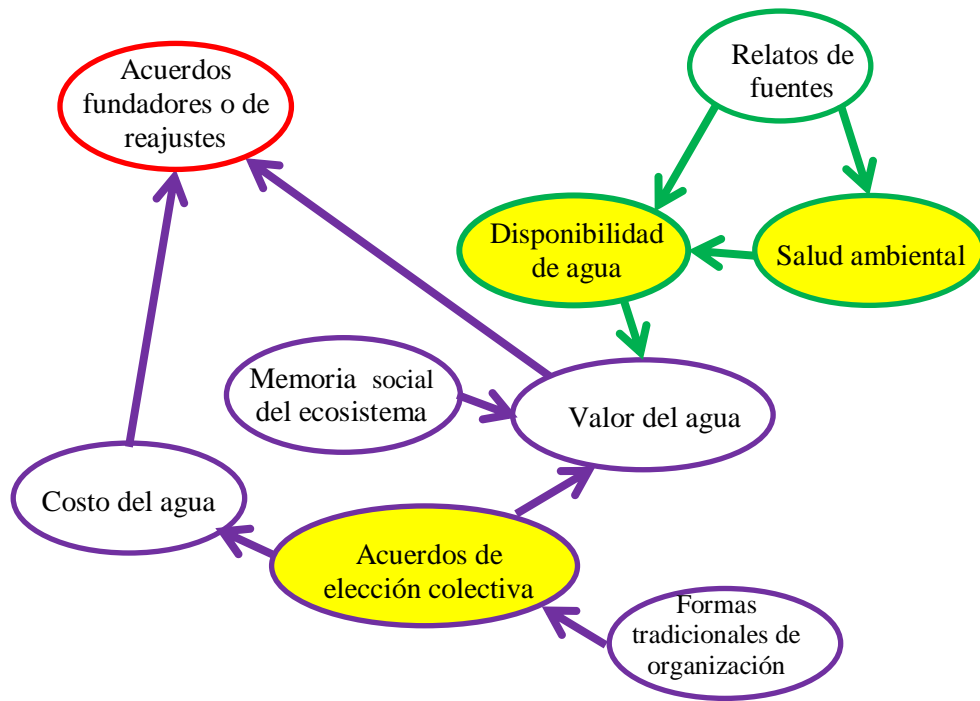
Acuerdos fundadores o de reajustes

Relatos de fuentes

Disponibilidad de agua

Salud ambiental

Memoria social del ecosistema

Valor del agua

Costo del agua

Acuerdos de elección colectiva

Formas tradicionales de organización